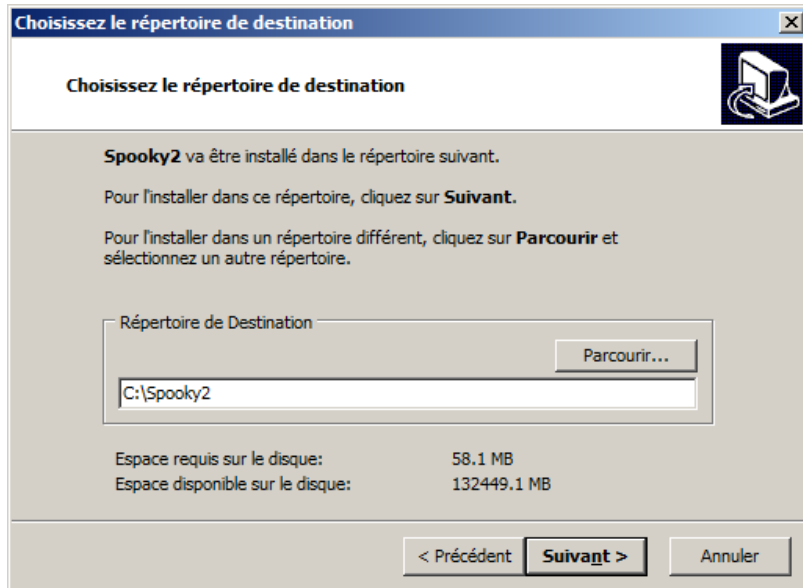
Choisissez le répertoire de destination

Choisissez le répertoire de destination

Spooky2 va être installé dans le répertoire suivant.

Pour l'installer dans ce répertoire, cliquez sur Suivant.

Pour l'installer dans un répertoire différent, cliquez sur Parcourir et sélectionnez un autre répertoire.

Répertoire de Destination

Parcourir...

C:\Spooky2

Espace requis sur le disque: 58.1 MB
Espace disponible sur le disque: 132449.1 MB

< Précédent
Suivant >
Annuler